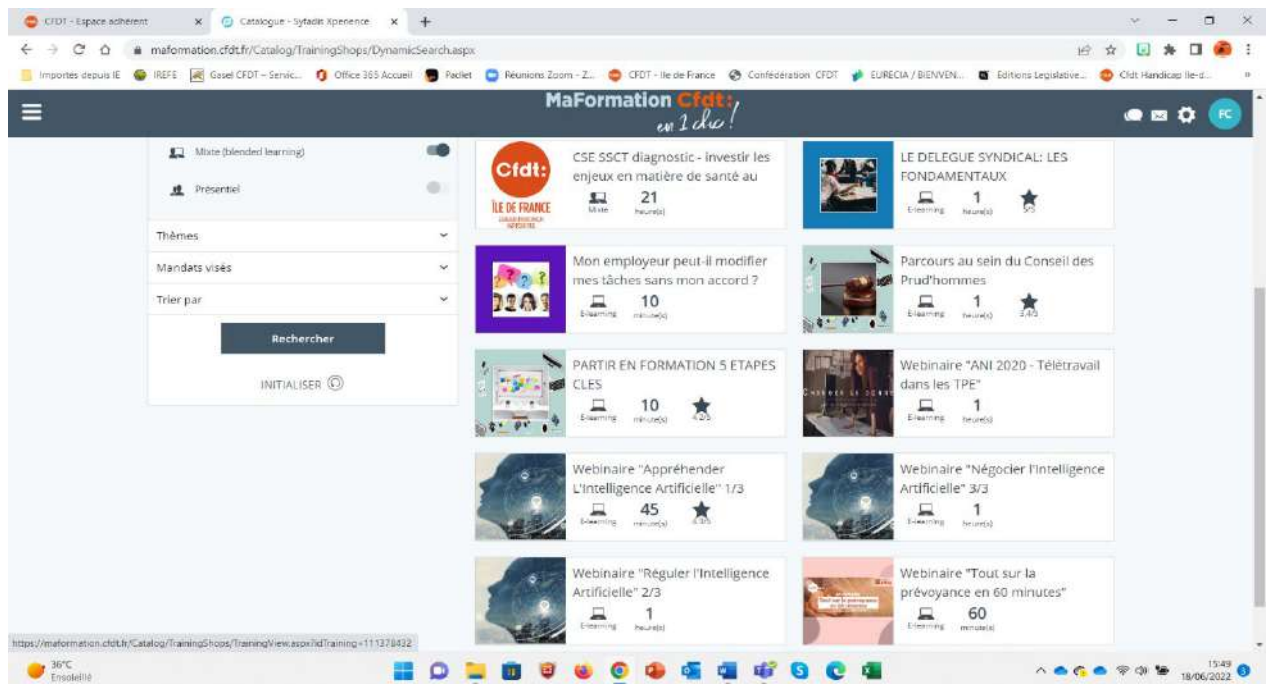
CFDT - Espace adhérent × Catalogue - Syfadis Xperience × +

mafoformation.cfdt.fr/Catalog/TrainingShops/DynamicSearch.aspx

Importés depuis IE IREFE Gasel CFDT – Servic... Office 365 Accueil Padlet Réunions Zoom - Z... CFDT - Ile de France Confédération CFDT EURECIA / BIENVEN... Editions Legislative... Cfdt Handicap Ile-d...

MaFormation Cfdt: en 1 clic!

FC

Mixte (blended learning)

Présentiel

Thèmes

Mandats visés

Trier par

Rechercher

INITIALISER

Cfdt: ÎLE DE FRANCE

CSE SSCT diagnostic - investir les enjeux en matière de santé au
Mixte 21 heure(s)

LE DELEGUE SYNDICAL: LES FONDAMENTAUX
E-learning 1 heure(s) 5/5

Mon employeur peut-il modifier mes tâches sans mon accord ?
E-learning 10 minute(s)

Parcours au sein du Conseil des Prud'hommes
E-learning 1 heure(s) 3.4/5

PARTIR EN FORMATION 5 ETAPES CLES
E-learning 10 minute(s) 4.2/5

Webinaire "ANI 2020 - Télétravail dans les TPE"
E-learning 1 heure(s)

Webinaire "Appréhender L'Intelligence Artificielle" 1/3
E-learning 45 minute(s) 4.3/5

Webinaire "Négocier l'Intelligence Artificielle" 3/3
E-learning 1 heure(s)

Webinaire "Réguler l'Intelligence Artificielle" 2/3
E-learning 1 heure(s)

Webinaire "Tout sur la prévoyance en 60 minutes"
E-learning 60 minute(s)

https://maformation.cfdt.fr/Catalog/TrainingShops/TrainingView.aspx?idTraining=111378432

36°C Ensoleillé

15:49 18/06/2022